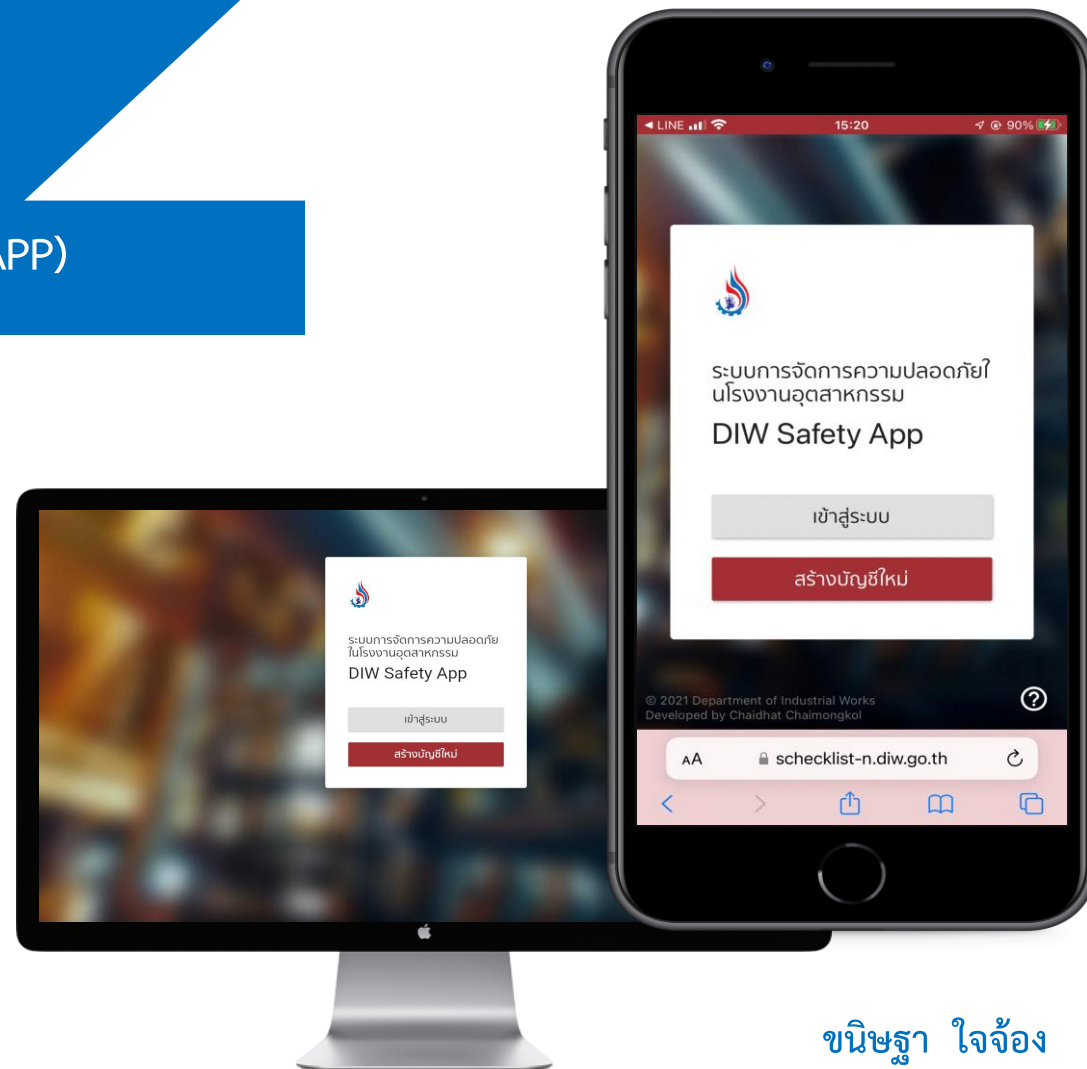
APP)

ระบบการจัดการความปลอดภัยในโรงงานอุตสาหกรรม
DIW Safety App

เข้าสู่ระบบ

สร้างบัญชีใหม่

◀ LINE 15:20 90%

ระบบการจัดการความปลอดภัยในโรงงานอุตสาหกรรม
DIW Safety App

เข้าสู่ระบบ

สร้างบัญชีใหม่

© 2021 Department of Industrial Works
Developed by Chaidhat Chaimongkol

AA schecklist-n.diw.go.th

ขนิษฐา ใจจ้อง